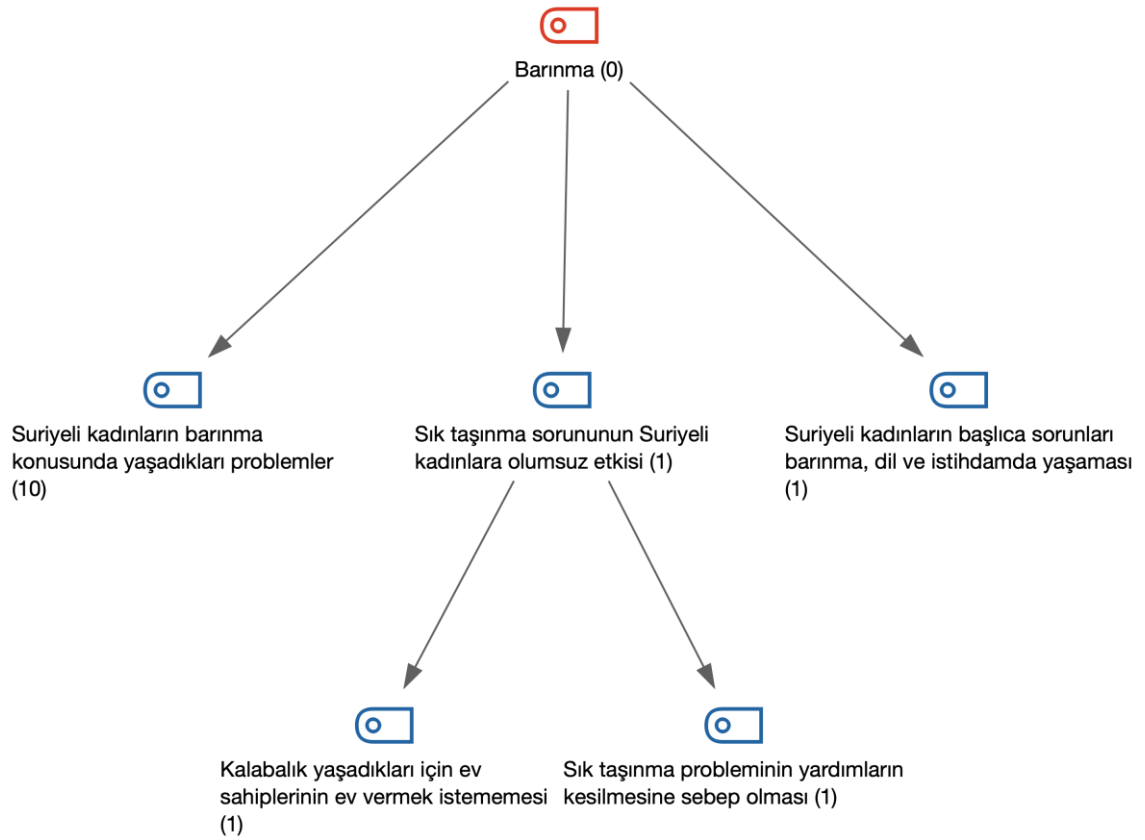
Barınma (0)

Suriyeli kadınların barınma konusunda yaşadıkları problemler (10)

Sık taşınma sorununun Suriyeli kadınlara olumsuz etkisi (1)

Suriyeli kadınların başlıca sorunları barınma, dil ve istihdamda yaşaması (1)

Kalabalık yaşadıkları için ev sahiplerinin ev vermek istememesi (1)

Sık taşınma probleminin yardımların kesilmesine sebep olması (1)